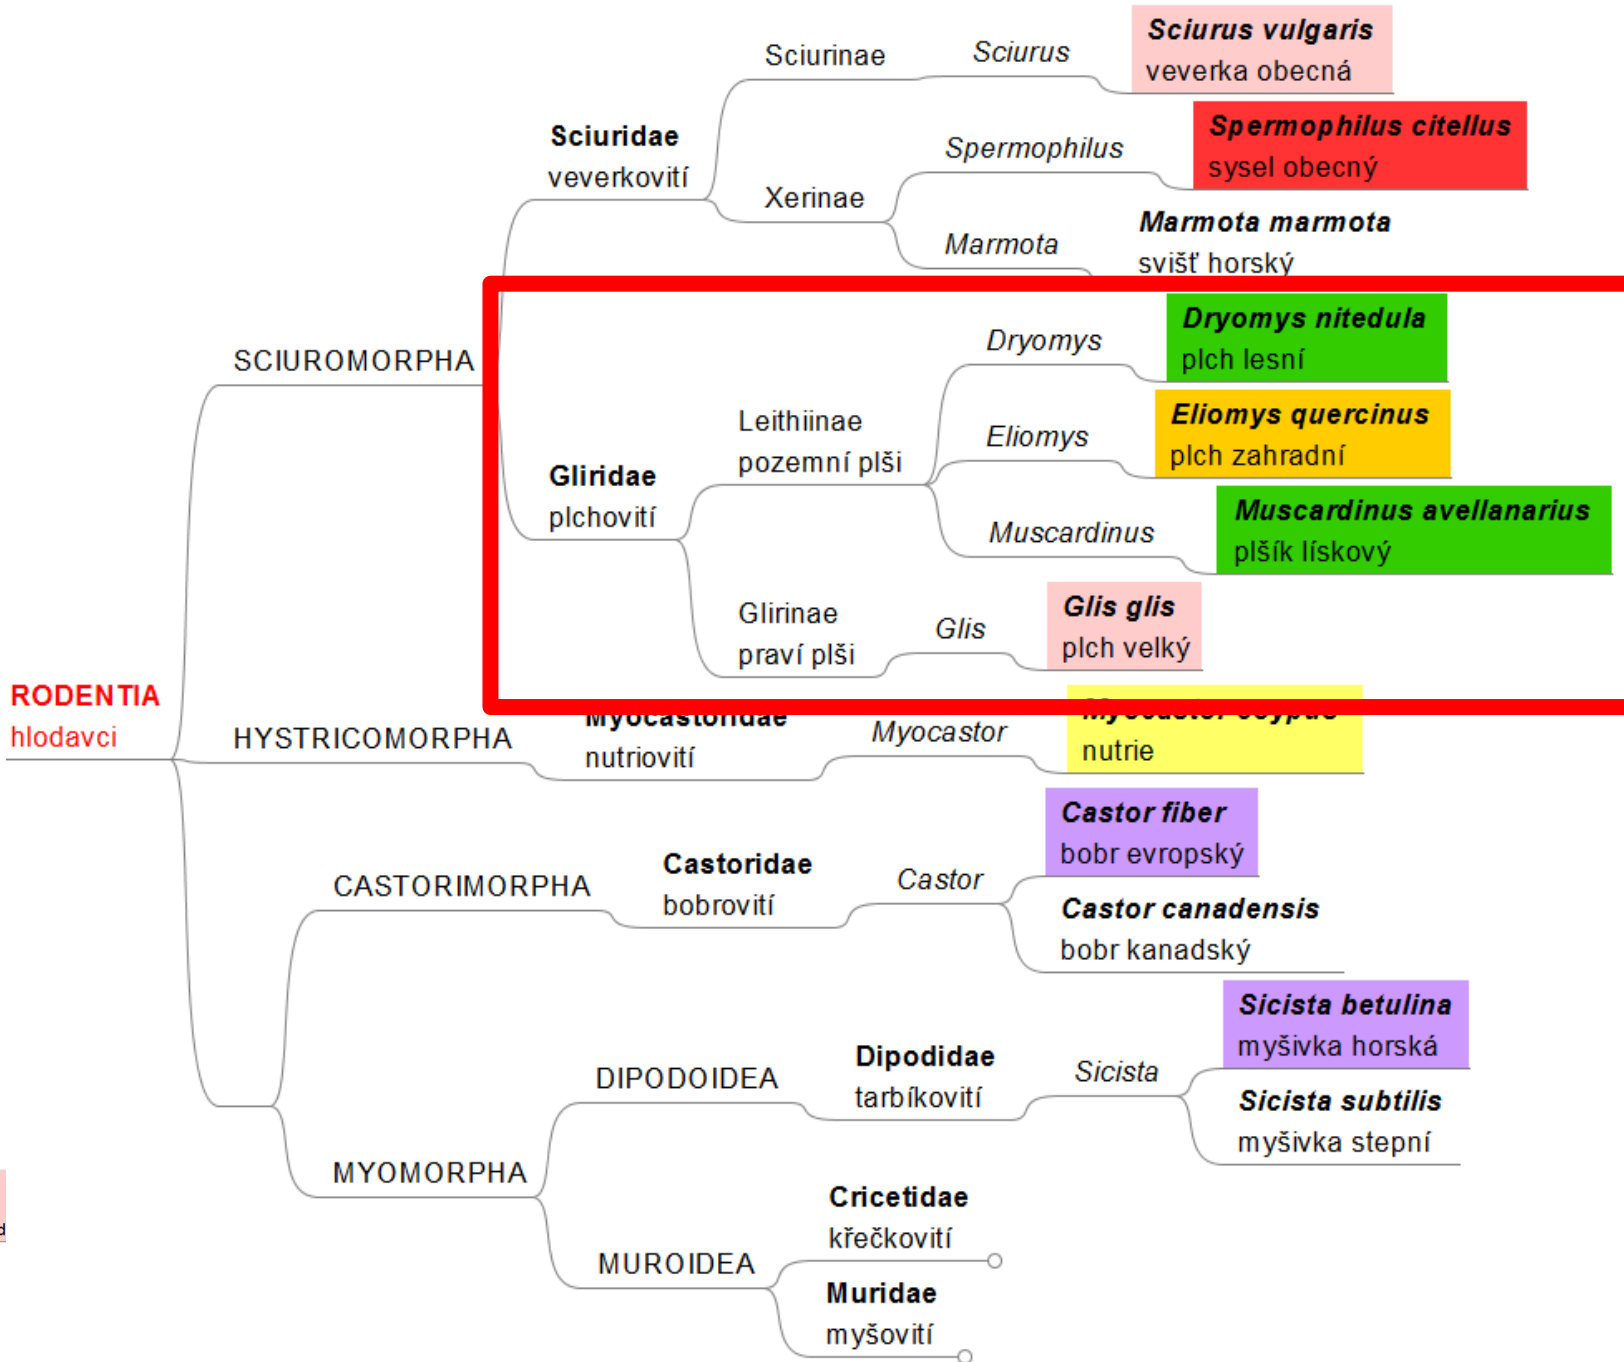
RODENTIA
hlodavci

SCIUROMORPHA

Sciuridae
veverkovití

Sciurinae

Sciurus

Sciurus vulgaris
veverka obecná

Xerinae

Spermophilus

Spermophilus citellus
sysel obecný

Marmota

Marmota marmota
svišť horský

Gliridae
plchovití

Leithiinae
pozemní plši

Dryomys

Dryomys nitedula
plch lesní

Eliomys

Eliomys quercinus
plch zahradní

Muscardinus

Muscardinus avellanarius
plšík lískový

Glirinae
praví plši

Glis

Glis glis
plch velký

HYSTRICOMORPHA

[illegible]
nutriovití

Myocastor

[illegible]
nutrie

CASTORIMORPHA

Castoridae
bobrovití

Castor

Castor fiber
bobr evropský

Castor canadensis
bobr kanadský

MYOMORPHA

DIPODOIDEA

Dipodidae
tarbíkovití

Sicista

Sicista betulina
myšivka horská

Sicista subtilis
myšivka stepní

MUROIDEA

Cricetidae
křečkovití

Muridae
myšovití